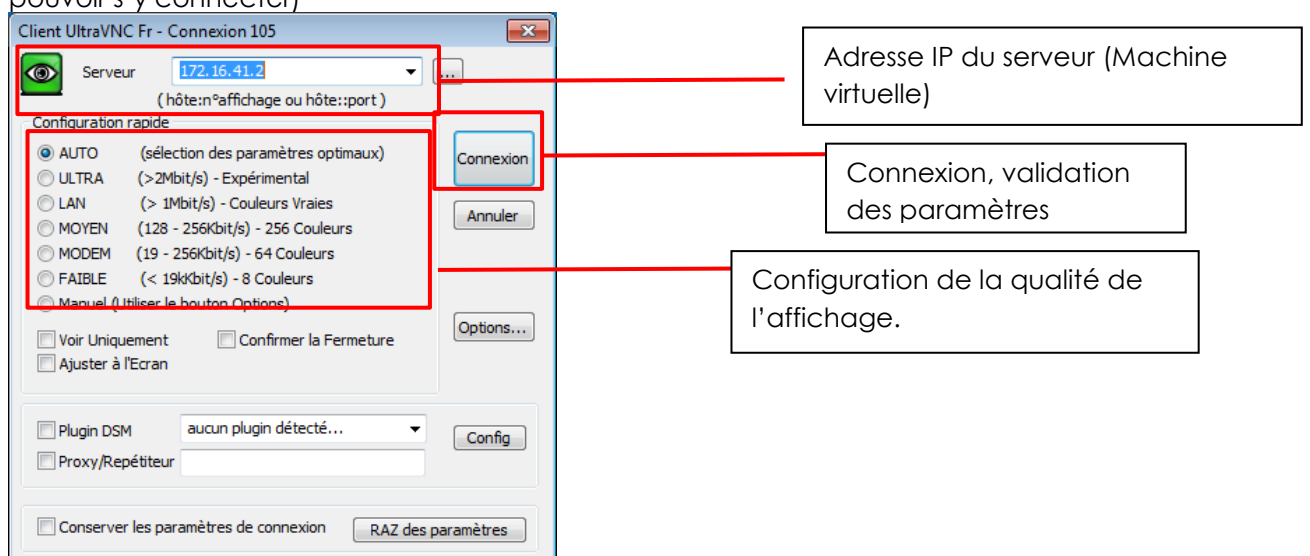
pouvoir s'y connecter)

Client UltraVNC Fr - Connexion 105

Serveur 172.16.41.2

( hôte:n°affichage ou hôte::port )

Configuration rapide

AUTO (sélection des paramètres optimaux)
ULTRA (>2Mbit/s) - Expérimental
LAN (> 1Mbit/s) - Couleurs Vraies
MOYEN (128 - 256Kbit/s) - 256 Couleurs
MODEM (19 - 256Kbit/s) - 64 Couleurs
FAIBLE (< 19kKbit/s) - 8 Couleurs
Manuel (Utiliser le bouton Options)

Connexion
Annuler
Options...

Voir Uniquement
Confirmer la Fermeture
Ajuster à l'Ecran

Plugin DSM aucun plugin détecté...
Config
Proxy/Repétiteur

Conserver les paramètres de connexion
RAZ des paramètres

Adresse IP du serveur (Machine virtuelle)

Connexion, validation des paramètres

Configuration de la qualité de l'affichage.